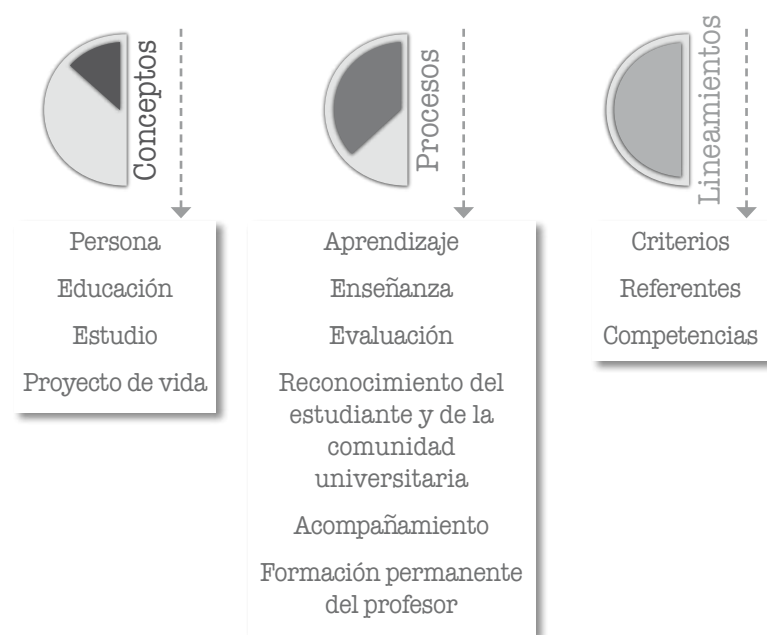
Conceptos

Persona

Educación

Estudio

Proyecto de vida

Procesos

Aprendizaje

Enseñanza

Evaluación

Reconocimiento del estudiante y de la comunidad universitaria

Acompañamiento

Formación permanente del profesor

Lineamientos

Criterios

Referentes

Competencias